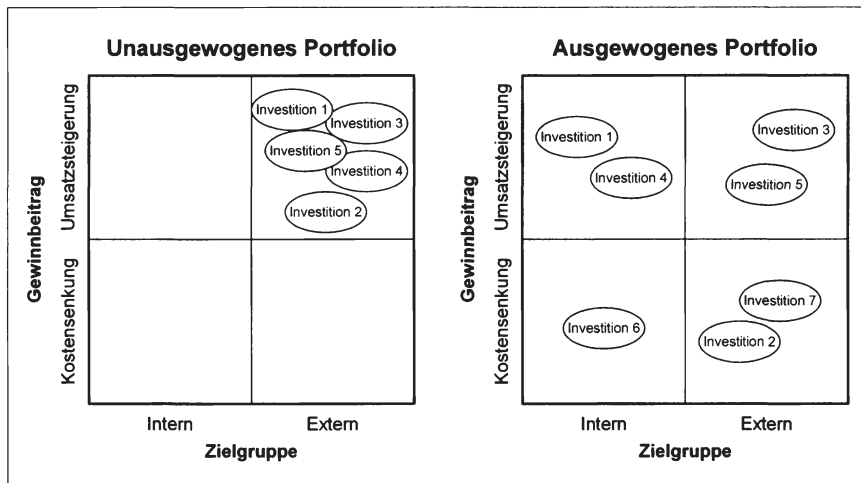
Unausgewogenes Portfolio

Gewinnbeitrag

Umsatzsteigerung

Kostensenkung

Investition 1

Investition 3

Investition 5

Investition 4

Investition 2

Intern

Extern

Zielgruppe

Ausgewogenes Portfolio

Gewinnbeitrag

Umsatzsteigerung

Kostensenkung

Investition 1

Investition 4

Investition 3

Investition 5

Investition 6

Investition 7

Investition 2

Intern

Extern

Zielgruppe